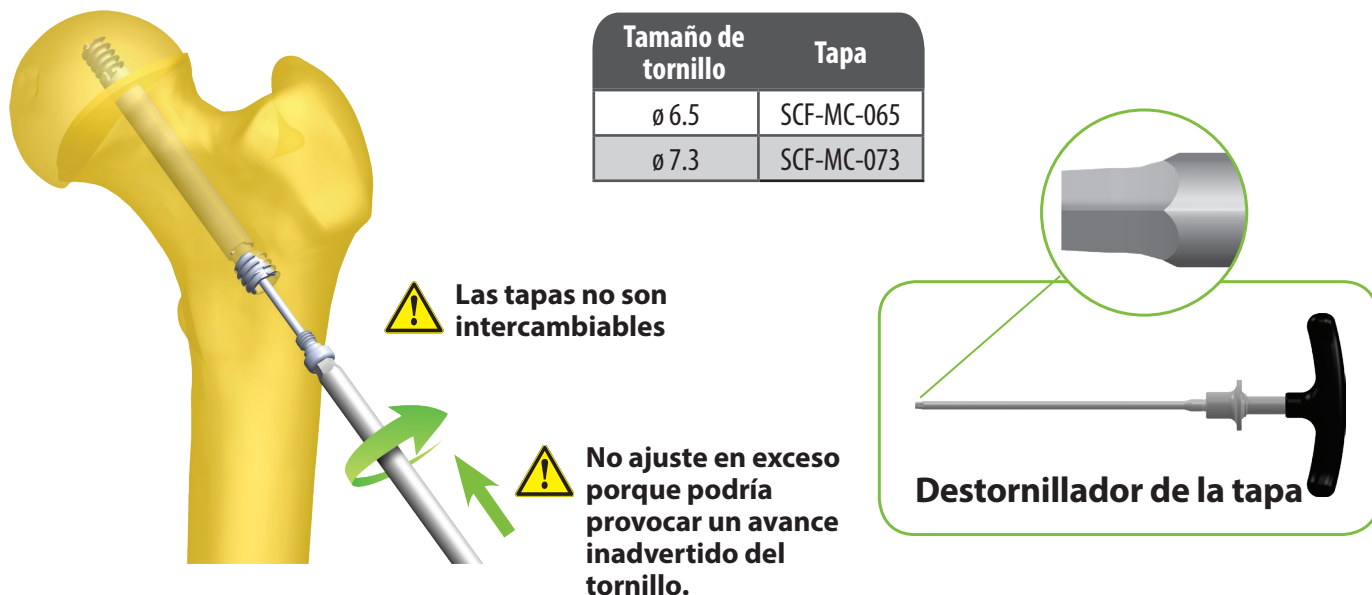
| Tamaño de tornillo | Tapa |
|---|---|
| ø 6.5 | SCF-MC-065 |
| ø 7.3 | SCF-MC-073 |

Las tapas no son intercambiables

No ajuste en exceso porque podría provocar un avance inadvertido del tornillo.

Destornillador de la tapa